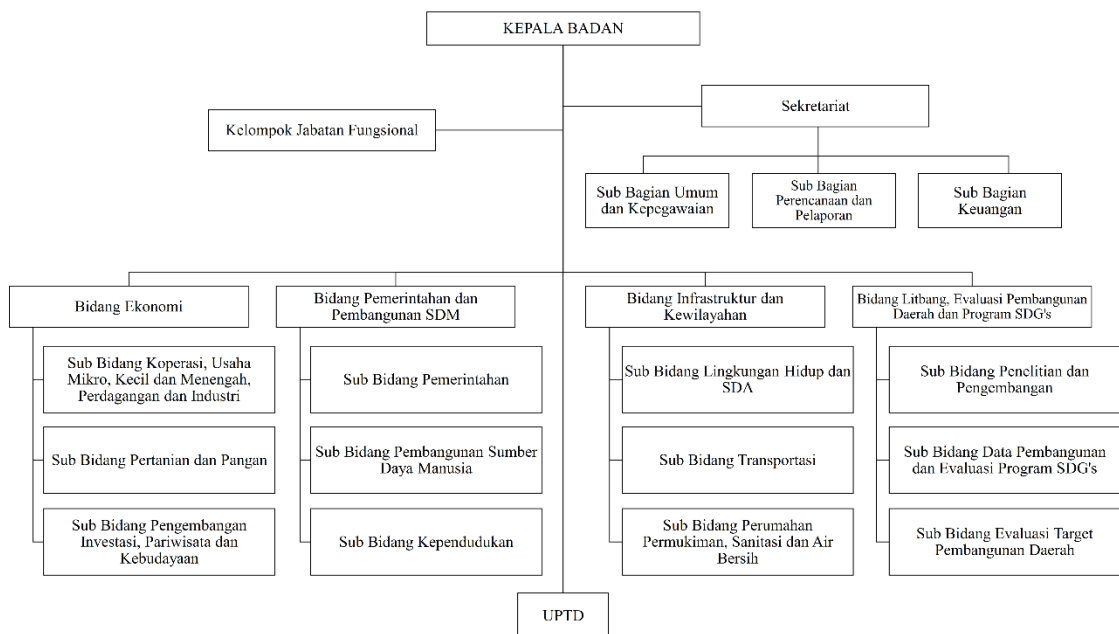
KEPALA BADAN

Kelompok Jabatan Fungsional

Sekretariat

Sub Bagian Umum dan Kepegawaian

Sub Bagian Perencanaan dan Pelaporan

Sub Bagian Keuangan

Bidang Ekonomi

Sub Bidang Koperasi, Usaha Mikro, Kecil dan Menengah, Perdagangan dan Industri

Sub Bidang Pertanian dan Pangan

Sub Bidang Pengembangan Investasi, Pariwisata dan Kebudayaan

Bidang Pemerintahan dan Pembangunan SDM

Sub Bidang Pemerintahan

Sub Bidang Pembangunan Sumber Daya Manusia

Sub Bidang Kependudukan

Bidang Infrastruktur dan Kewilayahan

Sub Bidang Lingkungan Hidup dan SDA

Sub Bidang Transportasi

Sub Bidang Perumahan Permukiman, Sanitasi dan Air Bersih

Bidang Litbang, Evaluasi Pembangunan Daerah dan Program SDG's

Sub Bidang Penelitian dan Pengembangan

Sub Bidang Data Pembangunan dan Evaluasi Program SDG's

Sub Bidang Evaluasi Target Pembangunan Daerah

UPTD